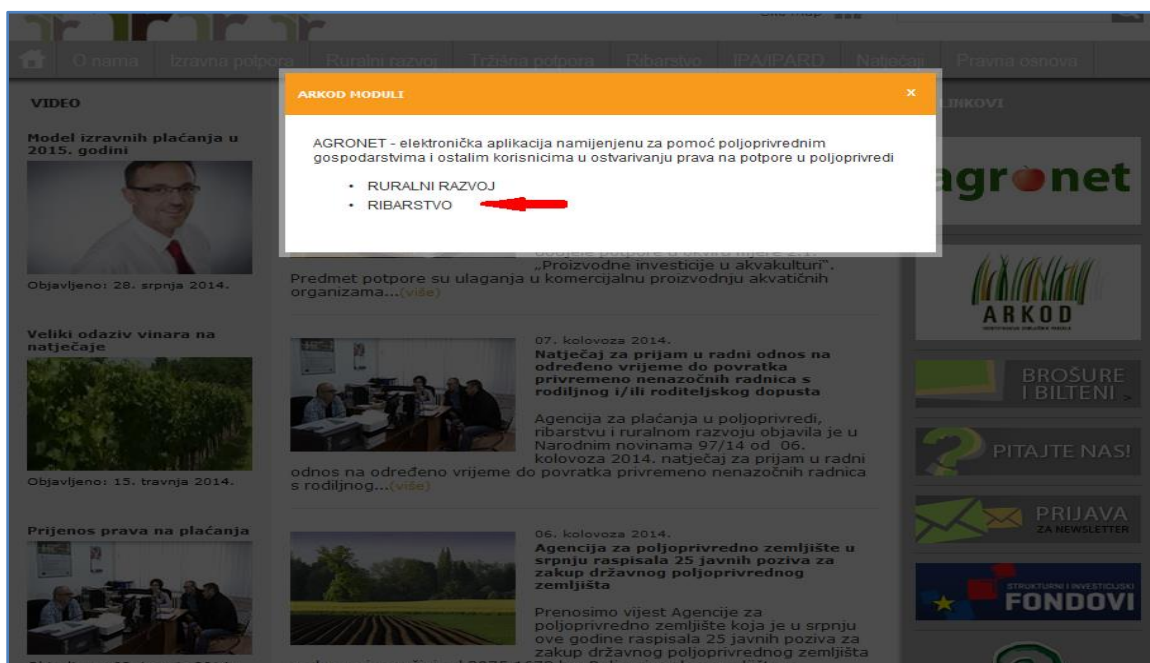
Site map

O nama | Izravna potpora | Ruralni razvoj | Tržišna potpora | Ribarstvo | IPA/IPARD | Natječaji | Pravna osnova

VIDEO

Model izravnih plaćanja u 2015. godini

Objavljeno: 28. srpnja 2014.

Veliki odaziv vinara na natječaje

Objavljeno: 15. travnja 2014.

Prijenos prava na plaćanja

ARKOD MODULI

x

AGRONET - elektronička aplikacija namijenjenu za pomoć poljoprivrednim gospodarstvima i ostalim korisnicima u ostvarivanju prava na potpore u poljoprivredi

• RURALNI RAZVOJ
• RIBARSTVO

„Proizvodne investicije u akvakulturi". Predmet potpore su ulaganja u komercijalnu proizvodnju akvatičnih organizama...(više)

07. kolovoza 2014.
Natječaj za prijam u radni odnos na određeno vrijeme do povratka privremeno nenazočnih radnica s rodiljnog i/ili roditeljskog dopusta

Agencija za plaćanja u poljoprivredi, ribarstvu i ruralnom razvoju objavila je u Narodnim novinama 97/14 od 06. kolovoza 2014. natječaj za prijam u radni odnos na određeno vrijeme do povratka privremeno nenazočnih radnica s rodiljnog...(više)

06. kolovoza 2014.
Agencija za poljoprivredno zemljište u srpnju raspisala 25 javnih poziva za zakup državnog poljoprivrednog zemljišta

Prenosimo vijest Agencije za poljoprivredno zemljište koja je u srpnju ove godine raspisala 25 javnih poziva za zakup državnog poljoprivrednog zemljišta

LINKOVI

agronet

ARKOD

BROŠURE I BILTENI

PITAJTE NAS!

PRIJAVA ZA NEWSLETTER

STRUKTURNI I INVESTICIJSKI FONDOVI